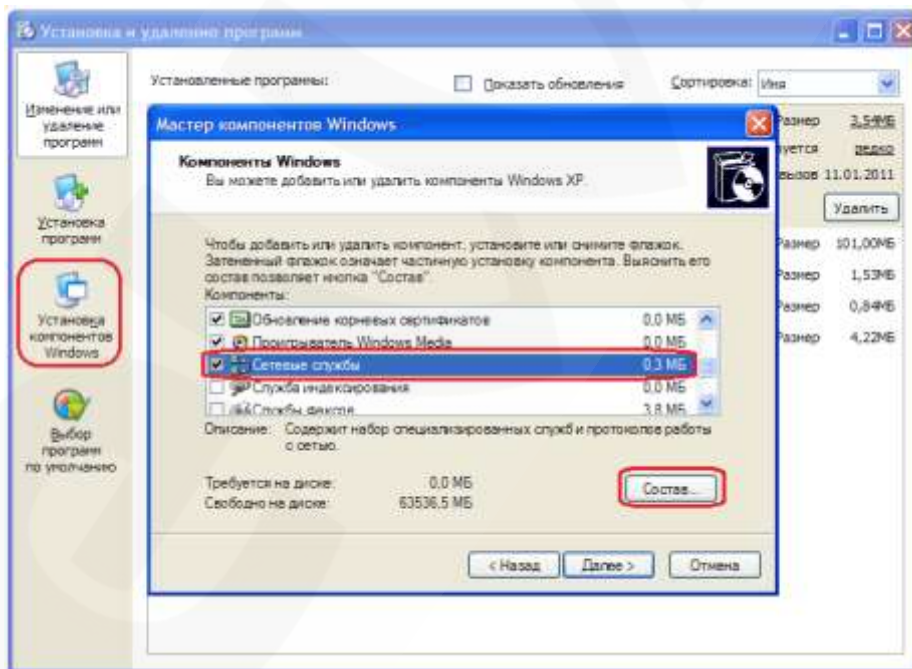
Установка и удаление программ

Изменение или удаление программ

Установка программ

Установка компонентов Windows

Выбор программ по умолчанию

Установленные программы:

Показать обновления

Сортировка: Имя

Размер 3,54МБ
уется редко
вызов 11.01.2011
Удалить

Размер 101,00МБ
Размер 1,53МБ
Размер 0,84МБ
Размер 4,22МБ

Мастер компонентов Windows

Компоненты Windows
Вы можете добавить или удалить компоненты Windows XP.

Чтобы добавить или удалить компонент, установите или снимите флажок. Затененный флажок означает частичную установку компонента. Выяснить его состав позволяет кнопка "Состав".

Компоненты:

| | | |
|---|---|---|
| ☑ | Обновление корневых сертификатов | 0,0 МБ |
| ☑ | Проигрыватель Windows Media | 0,0 МБ |
| ☑ | Сетевые службы | 0,3 МБ |
| ☐ | Служба индексирования | 0,0 МБ |
| ☐ | Службы факсов | 3,8 МБ |

Описание: Содержит набор специализированных служб и протоколов работы с сетью.

Требуется на диске: 0,0 МБ
Свободно на диске: 63536,5 МБ

Состав...

< Назад   Далее >   Отмена